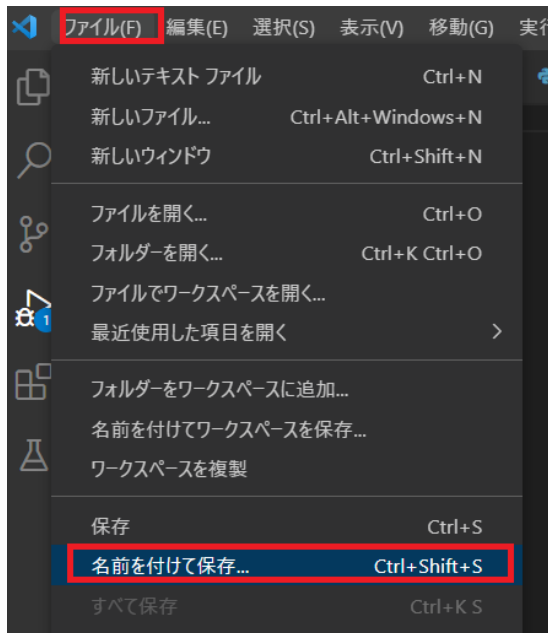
ファイル(F) 編集(E) 選択(S) 表示(V) 移動(G) 実行

新しいテキスト ファイル Ctrl+N
新しいファイル... Ctrl+Alt+Windows+N
新しいウィンドウ Ctrl+Shift+N

ファイルを開く... Ctrl+O
フォルダーを開く... Ctrl+K Ctrl+O
ファイルでワークスペースを開く...
最近使用した項目を開く >

フォルダーをワークスペースに追加...
名前を付けてワークスペースを保存...
ワークスペースを複製

保存 Ctrl+S
名前を付けて保存... Ctrl+Shift+S
すべて保存 Ctrl+K S

1